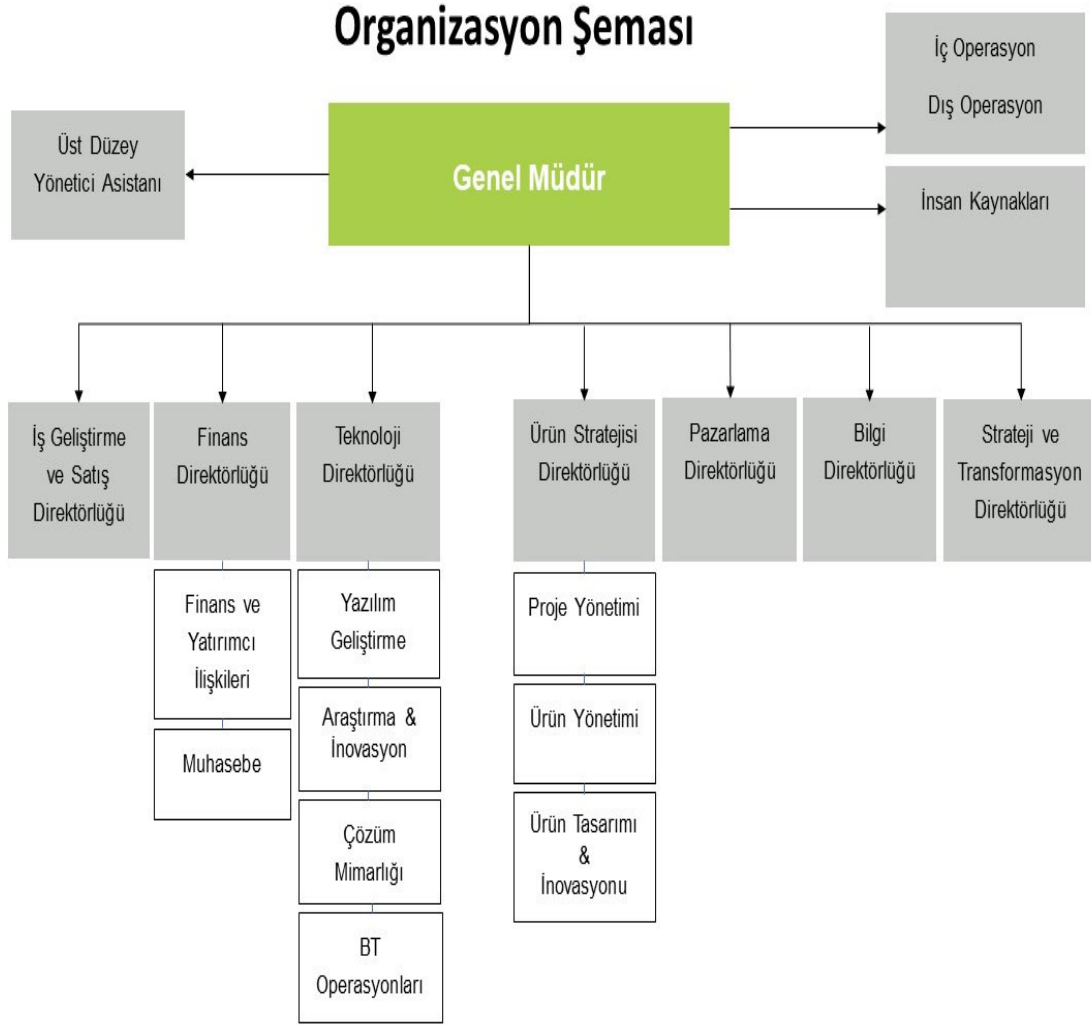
Organizasyon Şeması

Üst Düzey Yönetici Asistanı

Genel Müdür

İç Operasyon

Dış Operasyon

İnsan Kaynakları

İş Geliştirme ve Satış Direktörlüğü

Finans Direktörlüğü

Teknoloji Direktörlüğü

Ürün Stratejisi Direktörlüğü

Pazarlama Direktörlüğü

Bilgi Direktörlüğü

Strateji ve Transformasyon Direktörlüğü

Finans ve Yatırımcı İlişkileri

Muhasebe

Yazılım Geliştirme

Araştırma & İnovasyon

Çözüm Mimarlığı

BT Operasyonları

Proje Yönetimi

Ürün Yönetimi

Ürün Tasarımı & İnovasyonu